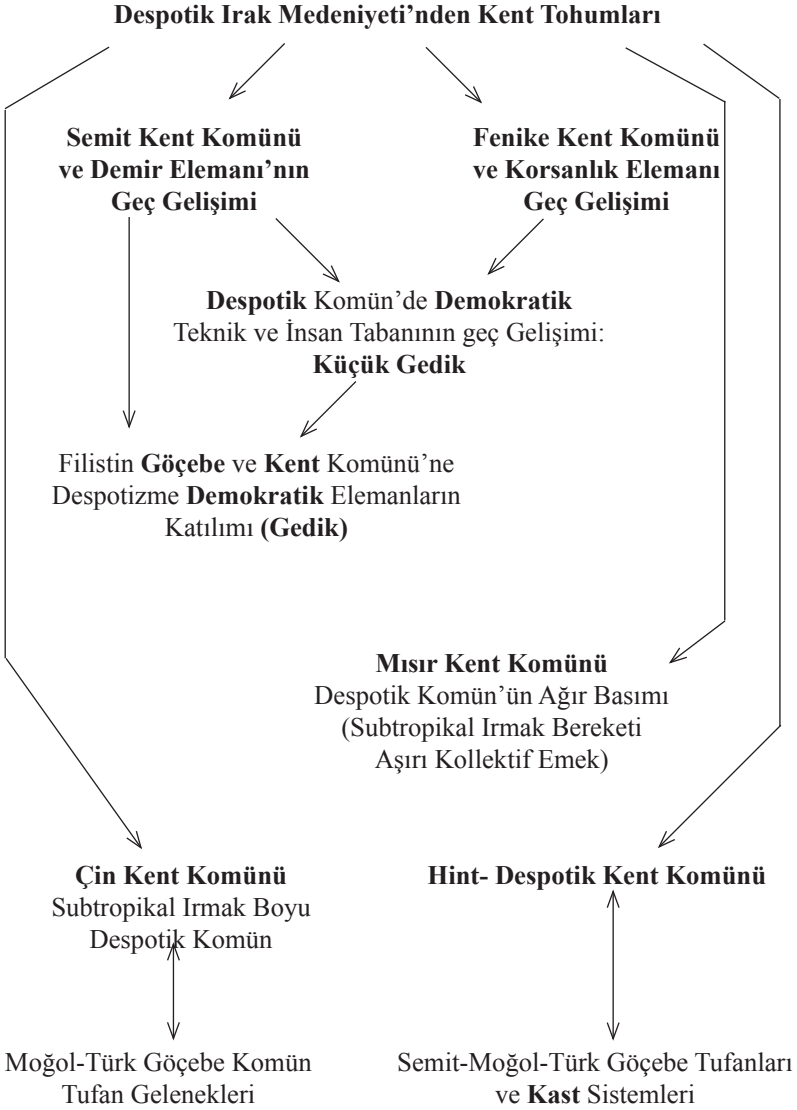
Despotik Irak Medeniyeti'nden Kent Tohumları

Semit Kent Komünü ve Demir Elemanı'nın Geç Gelişimi

Fenike Kent Komünü ve Korsanlık Elemanı Geç Gelişimi

Despotik Komün'de Demokratik Teknik ve İnsan Tabanının geç Gelişimi: Küçük Gedik

Filistin Göçebe ve Kent Komünü'ne Despotizme Demokratik Elemanların Katılımı (Gedik)

Mısır Kent Komünü
Despotik Komün'ün Ağır Basımı (Subtropikal Irmak Bereketi Aşırı Kollektif Emek)

Çin Kent Komünü
Subtropikal Irmak Boyu Despotik Komün

Hint- Despotik Kent Komünü

Moğol-Türk Göçebe Komün Tufan Gelenekleri

Semit-Moğol-Türk Göçebe Tufanları ve Kast Sistemleri